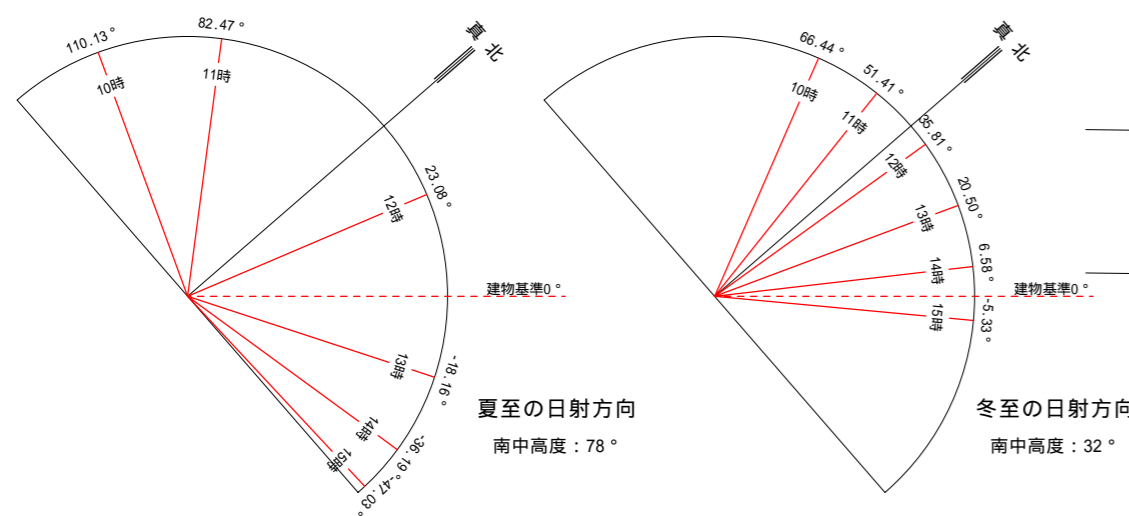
110.13°
82.47°
真北
10時
11時
23.08°
12時
建物基準0°
13時
-18.16°
14時
15時
-36.19°
-47.03°
夏至の日射方向
南中高度：78°

66.44°
51.41°
真北
10時
11時
35.81°
12時
20.50°
13時
6.58°
14時
建物基準0°
-5.33°
15時
冬至の日射方向
南中高度：32°